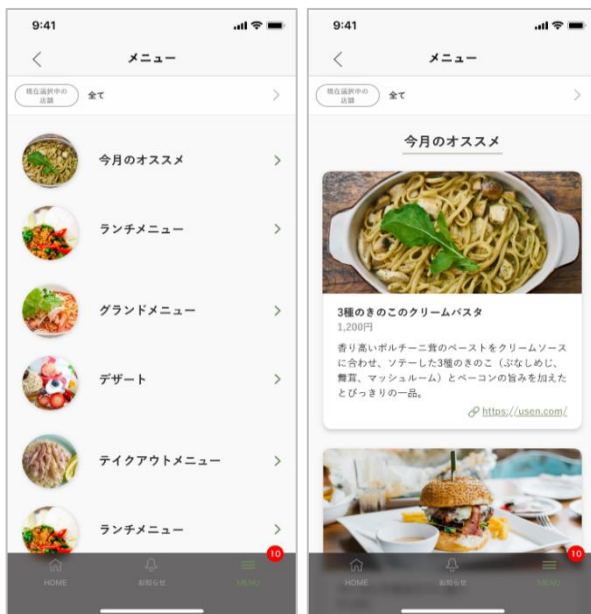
9:41

メニュー

現在選択中の店舗 全て

今月のオススメ

ランチメニュー

グランドメニュー

デザート

テイクアウトメニュー

ランチメニュー

HOME お知らせ MENU 10

9:41

メニュー

現在選択中の店舗 全て

今月のオススメ

3種のきのこのクリームパスタ
1,200円
香り高いポルチーニ茸のペーストをクリームソースに合わせ、ソテーした3種のきのこ（ぶなしめじ、舞茸、マッシュルーム）とベーコンの旨みを加えたとびっきりの一品。
https://usen.com/

HOME お知らせ MENU 10